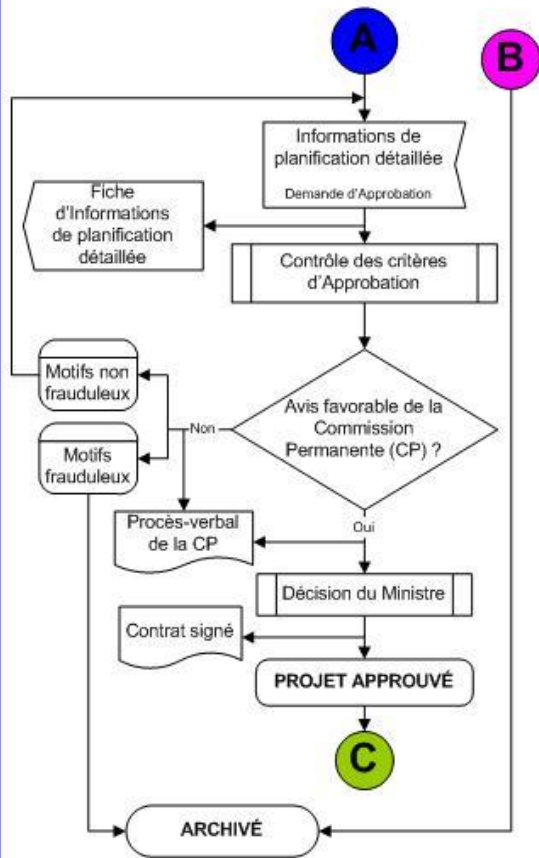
A

B

Informations de planification détaillée

Demande d'Approbation

Fiche d'Informations de planification détaillée

Contrôle des critères d'Approbation

Motifs non frauduleux

Motifs frauduleux

Non

Avis favorable de la Commission Permanente (CP) ?

Oui

Procès-verbal de la CP

Décision du Ministre

Contrat signé

PROJET APPROUVÉ

C

ARCHIVÉ